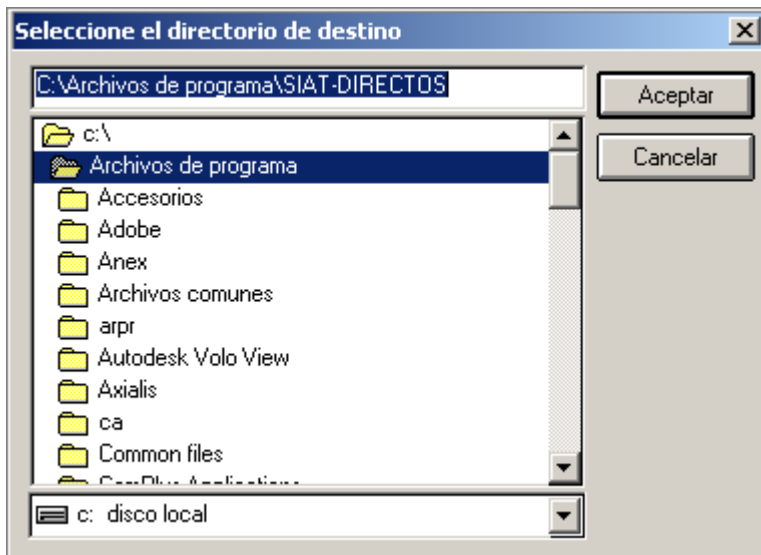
Seleccione el directorio de destino

C:\Archivos de programa\SIAT-DIRECTOS

Aceptar

Cancelar

c:\
Archivos de programa
Accesorios
Adobe
Anex
Archivos comunes
arpr
Autodesk Volo View
Axialis
ca
Common files
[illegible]

c: disco local